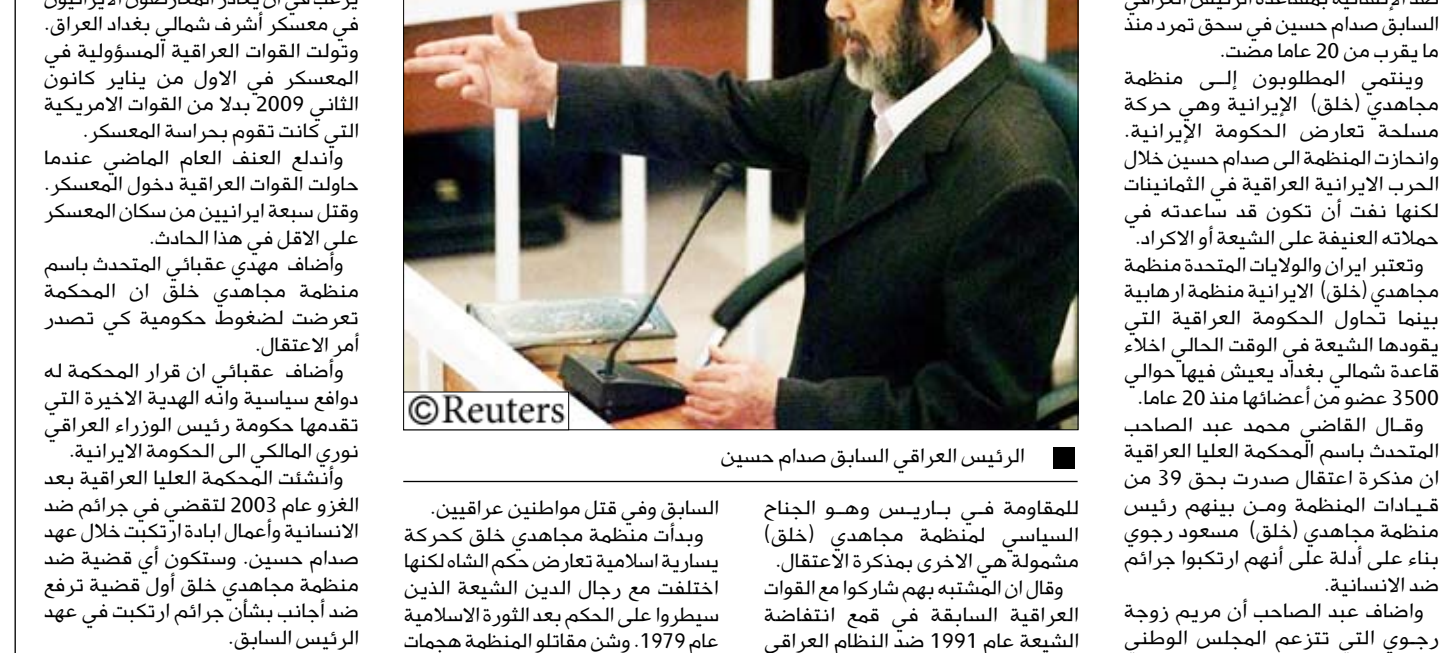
ضد الإنسانية بمساعدة الرئيس العراقي السابق صدام حسين في سحق تمرد منذ ما يقرب من 20 عاما مضت.

وينتمي المطلوبون إلى منظمة مجاهدي (خلق) الإيرانية وهي حركة مسلحة تعارض الحكومة الإيرانية. وانحازت المنظمة الى صدام حسين خلال الحرب الايرانية العراقية في الثمانينات لكنها نفت أن تكون قد ساعدته في حملاته العنيفة على الشيعة أو الاكراد.

وتعتبر ايران والولايات المتحدة منظمة مجاهدي (خلق) الايرانية منظمة ارهابية بينما تحاول الحكومة العراقية التي يقودها الشيعة في الوقت الحالي اخلاء قاعدة شمالي بغداد يعيش فيها حوالي 3500 عضو من أعضائها منذ 20 عاما.

وقال القاضي محمد عبد الصاحب المتحدث باسم المحكمة العليا العراقية ان مذكرة اعتقال صدرت بحق 39 من قيادات المنظمة ومن بينهم رئيس منظمة مجاهدي (خلق) مسعود رجوي بناء على أدلة على أنهم ارتكبوا جرائم ضد الانسانية.

واضاف عبد الصاحب أن مريم زوجة رجوي التى تتزعم المجلس الوطني

©Reuters

الرئيس العراقي السابق صدام حسين

للمقاومة في باريس وهو الجناح السياسي لمنظمة مجاهدي (خلق) مشمولة هي الاخرى بمذكرة الاعتقال.

وقال ان المشتبه بهم شاركوا مع القوات العراقية السابقة في قمع انتفاضة الشيعة عام 1991 ضد النظام العراقي

السابق وفي قتل مواطنين عراقيين.

وبدأت منظمة مجاهدي خلق كحركة يسارية اسلامية تعارض حكم الشاه لكنها اختلفت مع رجال الدين الشيعة الذين سيطروا على الحكم بعد الثورة الاسلامية عام 1979. وشن مقاتلو المنظمة هجمات

يرغب في أن يغادر المقاتلون في معسكر أشرف شمالي بغداد العراق. وتولت القوات العراقية المسؤولية في المعسكر في الاول من يناير كانون الثاني 2009 بدلا من القوات الامريكية التي كانت تقوم بحراسة المعسكر.

واندلع العنف العام الماضي عندما حاولت القوات العراقية دخول المعسكر. وقتل سبعة ايرانيين من سكان المعسكر على الاقل في هذا الحادث.

وأضاف مهدي عقبائي المتحدث باسم منظمة مجاهدي خلق ان المحكمة تعرضت لضغوط حكومية كي تصدر أمر الاعتقال.

وأضاف عقبائي ان قرار المحكمة له دوافع سياسية وانه الهدية الاخيرة التي تقدمها حكومة رئيس الوزراء العراقي نوري المالكي الى الحكومة الايرانية.

وأنشئت المحكمة العليا العراقية بعد الغزو عام 2003 لتقضي في جرائم ضد الانسانية وأعمال ابادة ارتكبت خلال عهد صدام حسين. وستكون أي قضية ضد منظمة مجاهدي خلق أول قضية ترفع ضد أجانب بشأن جرائم ارتكبت في عهد الرئيس السابق.